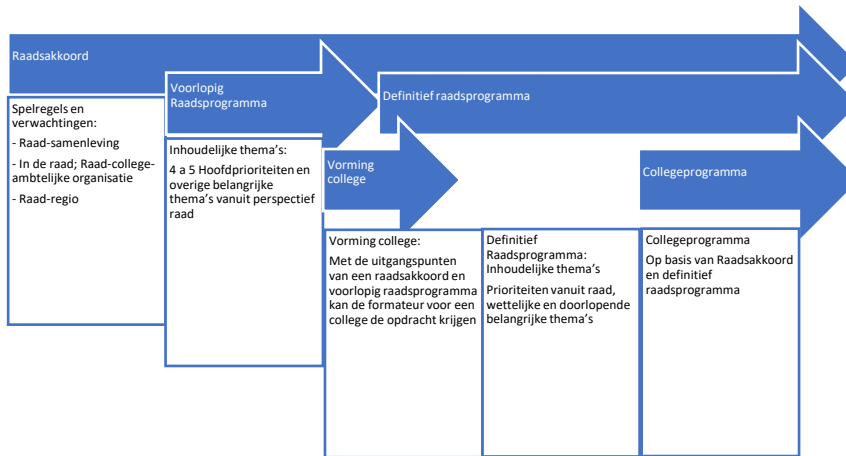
Raadsakkoord

Voorlopig Raadsprogramma

Definitief raadsprogramma

Spelregels en verwachtingen:

- Raad-samenleving

- In de raad; Raad-college-ambtelijke organisatie

- Raad-regio

Inhoudelijke thema's:

4 a 5 Hoofdprioriteiten en overige belangrijke thema's vanuit perspectief raad

Vorming college

Collegeprogramma

Vorming college:

Met de uitgangspunten van een raadsakkoord en voorlopig raadsprogramma kan de formateur voor een college de opdracht krijgen

Definitief Raadsprogramma: Inhoudelijke thema's

Prioriteiten vanuit raad, wettelijke en doorlopende belangrijke thema's

Collegeprogramma

Op basis van Raadsakkoord en definitief raadsprogramma